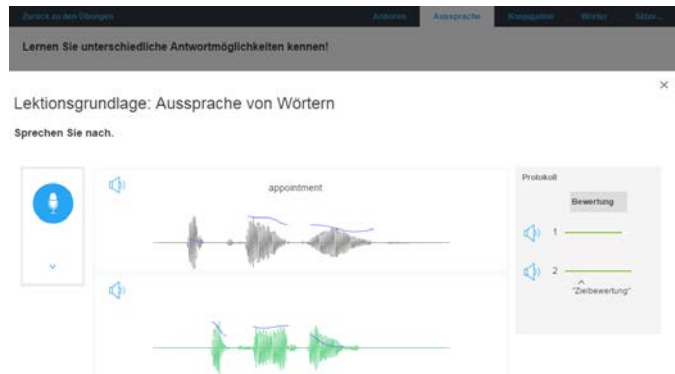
Zurück zu den Übungen | Anhören | Aussprache | Kniggeregeln | Wörter | Sätze

Lernen Sie unterschiedliche Antwortmöglichkeiten kennen!

×

Lektionsgrundlage: Aussprache von Wörtern

Sprechen Sie nach.

appointment

Protokoll

Bewertung

1

2

"Zielbewertung"